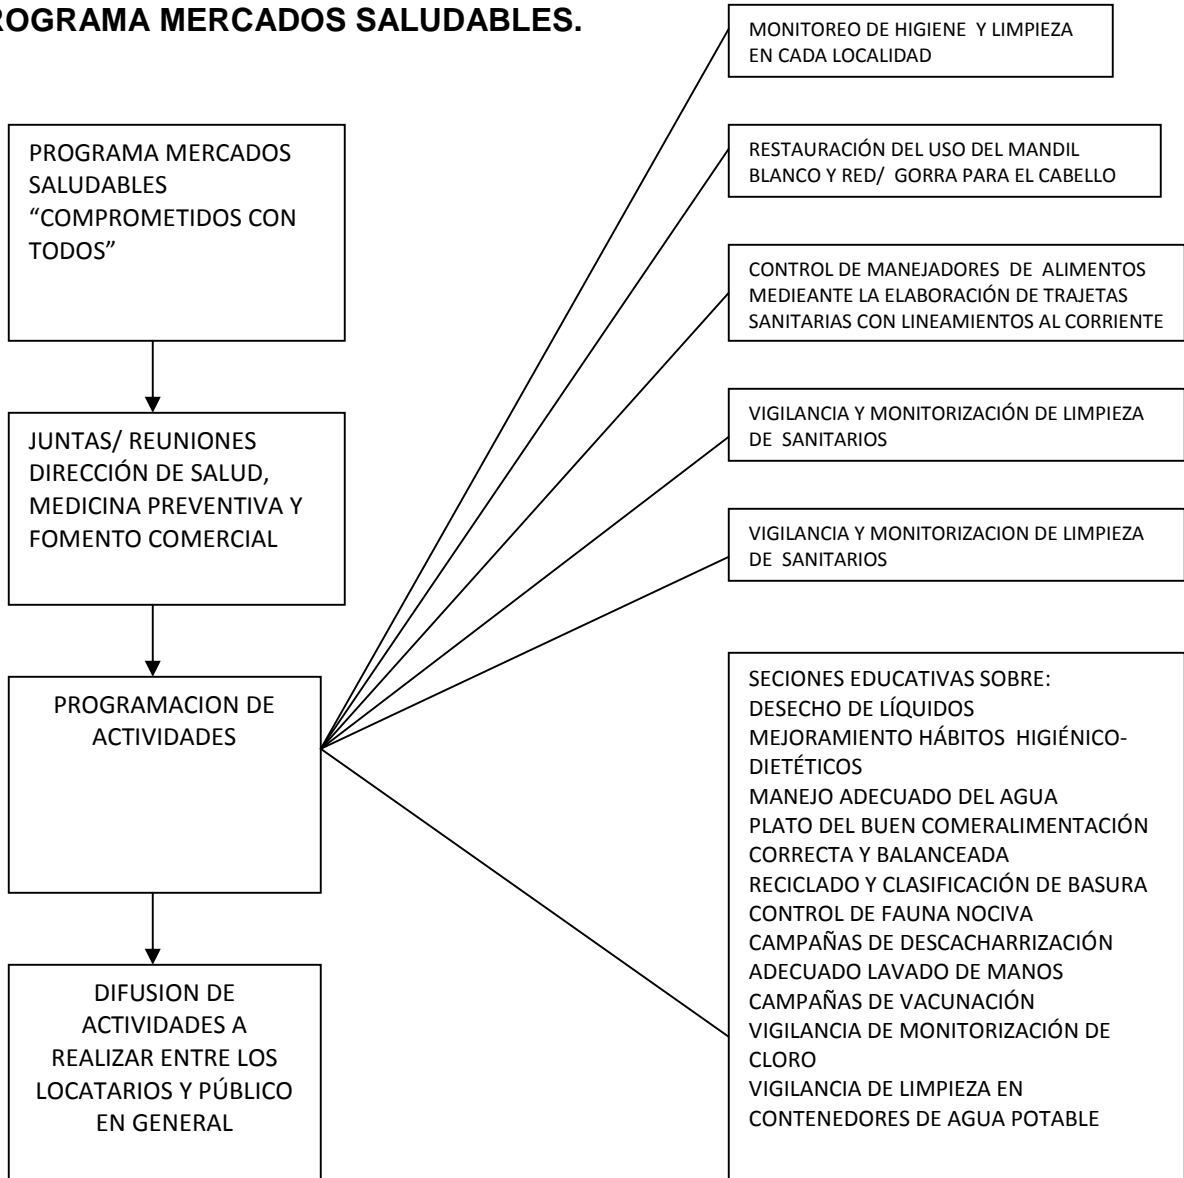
ROGRAMA MERCADOS SALUDABLES.

PROGRAMA MERCADOS SALUDABLES “COMPROMETIDOS CON TODOS”

JUNTAS/ REUNIONES DIRECCIÓN DE SALUD, MEDICINA PREVENTIVA Y FOMENTO COMERCIAL

PROGRAMACION DE ACTIVIDADES

DIFUSION DE ACTIVIDADES A REALIZAR ENTRE LOS LOCATARIOS Y PÚBLICO EN GENERAL

MONITOREO DE HIGIENE Y LIMPIEZA EN CADA LOCALIDAD

RESTAURACIÓN DEL USO DEL MANDIL BLANCO Y RED/ GORRA PARA EL CABELLO

CONTROL DE MANEJADORES DE ALIMENTOS MEDIEANTE LA ELABORACIÓN DE TRAJETAS SANITARIAS CON LINEAMIENTOS AL CORRIENTE

VIGILANCIA Y MONITORIZACIÓN DE LIMPIEZA DE SANITARIOS

VIGILANCIA Y MONITORIZACION DE LIMPIEZA DE SANITARIOS

SECIONES EDUCATIVAS SOBRE:
DESECHO DE LÍQUIDOS
MEJORAMIENTO HÁBITOS HIGIÉNICO-DIETÉTICOS
MANEJO ADECUADO DEL AGUA
PLATO DEL BUEN COMERALIMENTACIÓN CORRECTA Y BALANCEADA
RECICLADO Y CLASIFICACIÓN DE BASURA
CONTROL DE FAUNA NOCIVA
CAMPAÑAS DE DESCACHARRIZACIÓN
ADECUADO LAVADO DE MANOS
CAMPAÑAS DE VACUNACIÓN
VIGILANCIA DE MONITORIZACIÓN DE CLORO
VIGILANCIA DE LIMPIEZA EN CONTENEDORES DE AGUA POTABLE